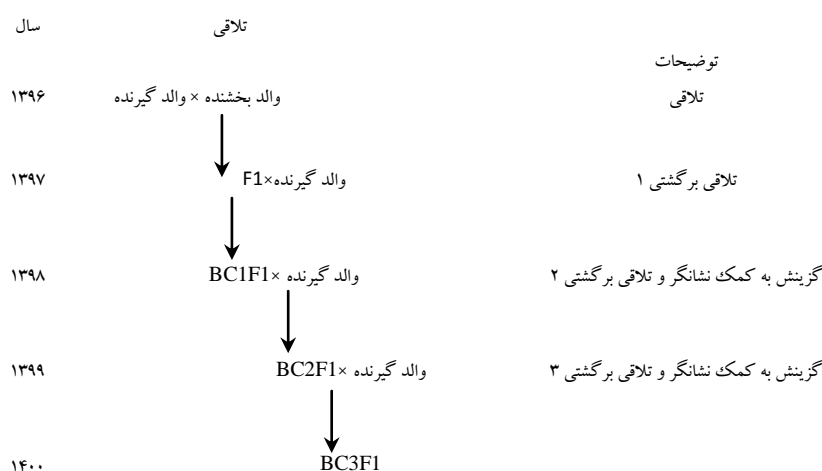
سال	تلاقی

توضیحات

۱۳۹۶	والد بخشنده × والد گیرنده	تلاقی

۱۳۹۷	F1× والد گیرنده	تلاقی برگشتی ۱

۱۳۹۸	BC1F1× والد گیرنده	گزینش به کمک نشانگر و تلاقی برگشتی ۲

۱۳۹۹	BC2F1× والد گیرنده	گزینش به کمک نشانگر و تلاقی برگشتی ۳

۱۴۰۰	BC3F1